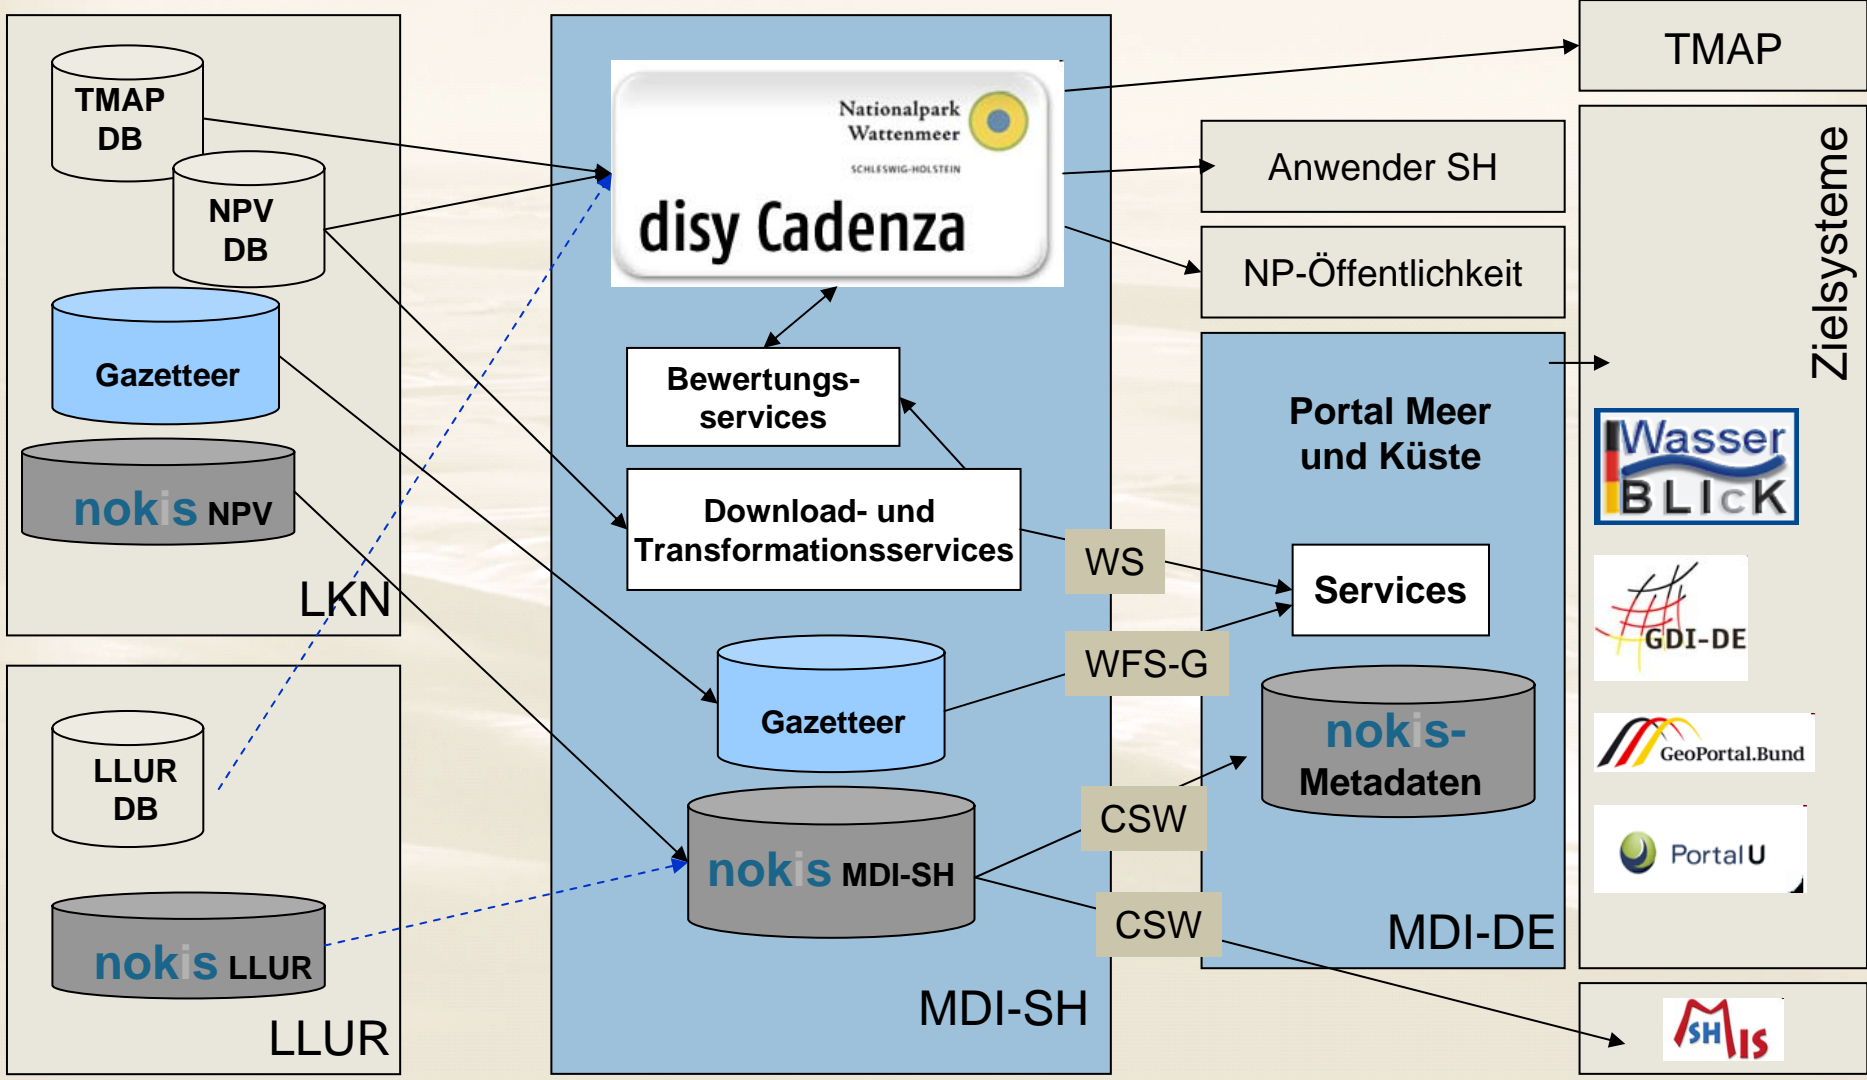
TMAP DB

NPV DB

Gazetteer

nokis NPV

LKN

LLUR DB

nokis LLUR

LLUR

Nationalpark Wattenmeer

SCHLESWIG-HOLSTEIN

disy Cadenza

Bewertungs-services

Download- und Transformationsservices

Gazetteer

nokis MDI-SH

MDI-SH

WS

WFS-G

CSW

CSW

TMAP

Anwender SH

NP-Öffentlichkeit

Portal Meer und Küste

Services

nokis-Metadaten

MDI-DE

Zielsysteme

Wasser BLIcK

GDI-DE

GeoPortal.Bund

PortalU

SH MIS